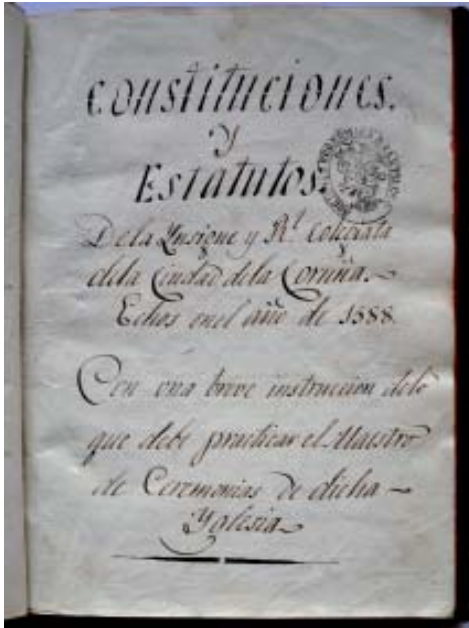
Constituciones,
y
Estatutos.
Dela Ynsigne y Rl. Colegiata dela Ciudad dela Coruña.
Echos en el año de 1588.

Con una breve instrucción delo que debe practicar el Maestro de Ceremonias de dicha Yglesia

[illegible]